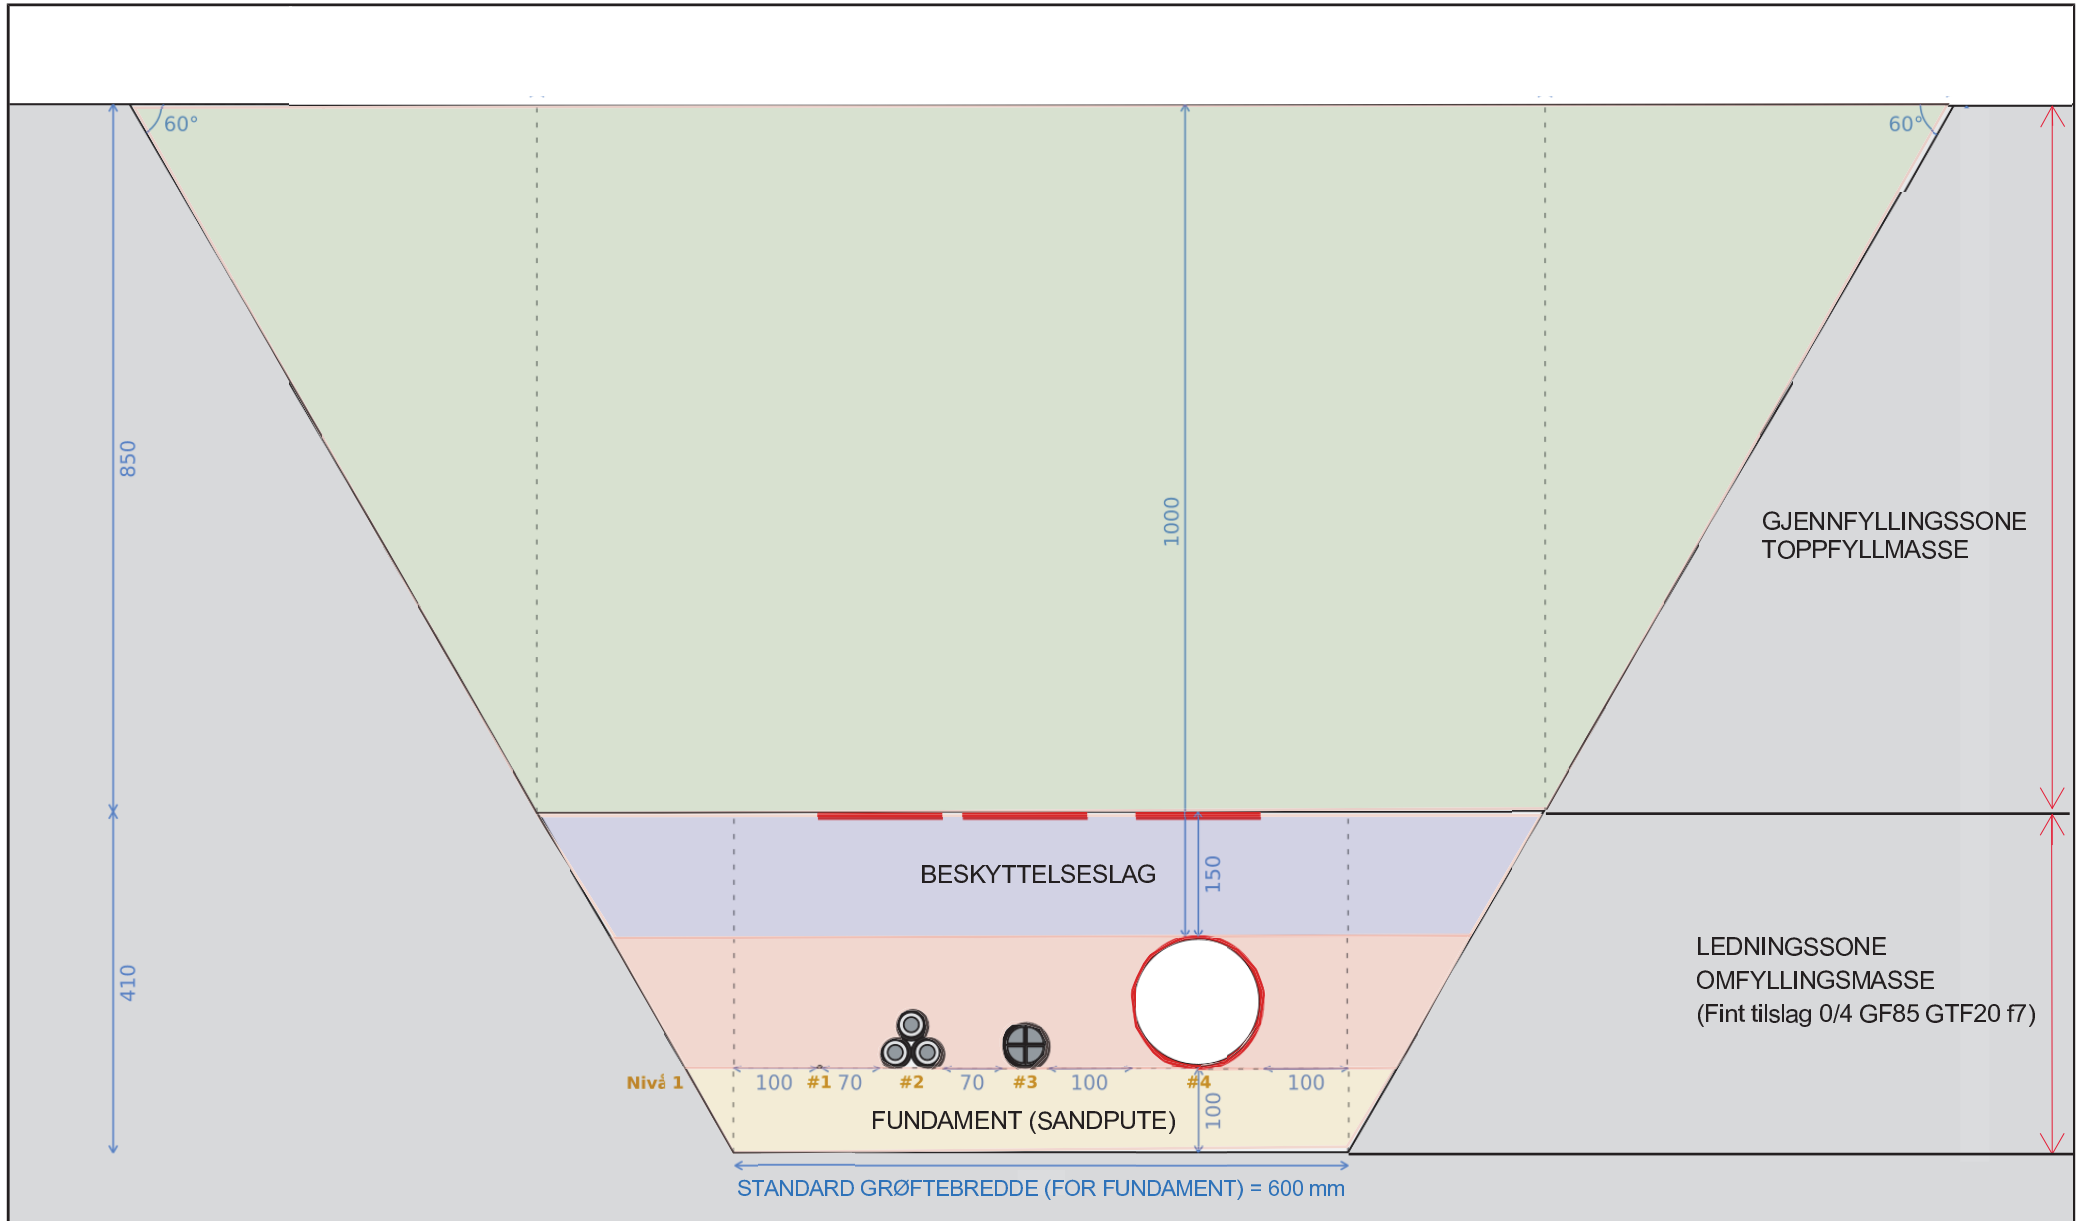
60°

60°

850

1000

GJENNFYLLINGSSONE
TOPPFYLLMASSE

BESKYTTELSESLAG

150

410

LEDNINGSSONE
OMFYLLINGSMASSE
(Fint tilslag 0/4 GF85 GTF20 f7)

Nivå 1

100 #1 70 #2 70 #3 100 #4 100

100

FUNDAMENT (SANDPUTE)

STANDARD GRØFTEBREDDE (FOR FUNDAMENT) = 600 mm